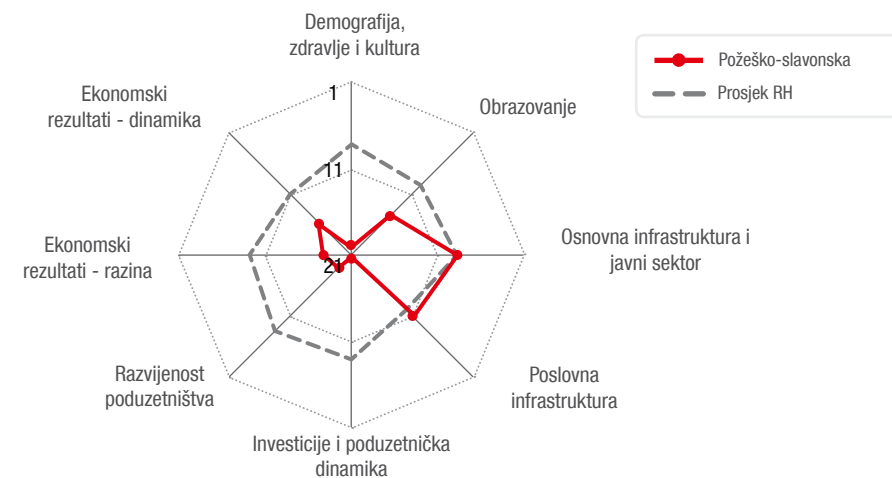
Demografija, zdravlje i kultura

Obrazovanje

Osnovna infrastruktura i javni sektor

Poslovna infrastruktura

Investicije i poduzetnička dinamika

Razvijenost poduzetništva

Ekonomski rezultati - razina

Ekonomski rezultati - dinamika

1

11

21

Požeško-slavonska

Prosjek RH